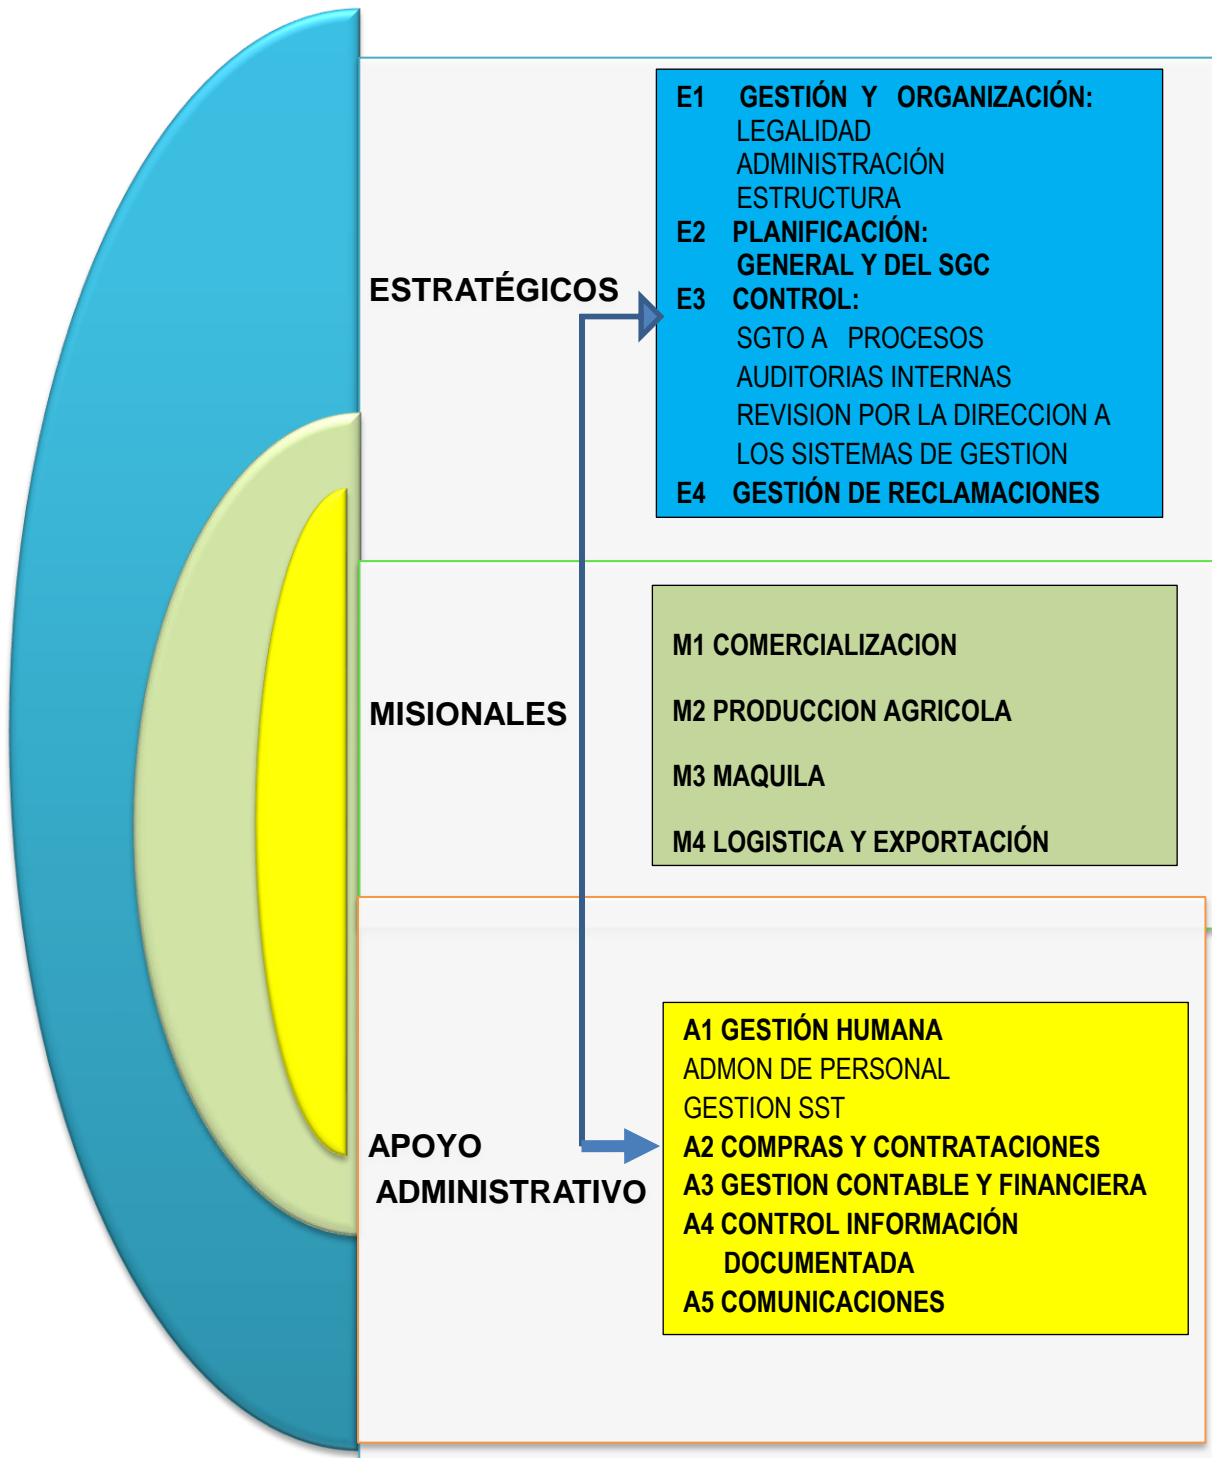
ESTRATÉGICOS

E1 GESTIÓN Y ORGANIZACIÓN:
LEGALIDAD
ADMINISTRACIÓN
ESTRUCTURA
E2 PLANIFICACIÓN:
GENERAL Y DEL SGC
E3 CONTROL:
SGTO A PROCESOS
AUDITORIAS INTERNAS
REVISION POR LA DIRECCION A LOS SISTEMAS DE GESTION
E4 GESTIÓN DE RECLAMACIONES

MISIONALES

M1 COMERCIALIZACION

M2 PRODUCCION AGRICOLA

M3 MAQUILA

M4 LOGISTICA Y EXPORTACIÓN

APOYO ADMINISTRATIVO

A1 GESTIÓN HUMANA
ADMON DE PERSONAL
GESTION SST
A2 COMPRAS Y CONTRATACIONES
A3 GESTION CONTABLE Y FINANCIERA
A4 CONTROL INFORMACIÓN DOCUMENTADA
A5 COMUNICACIONES